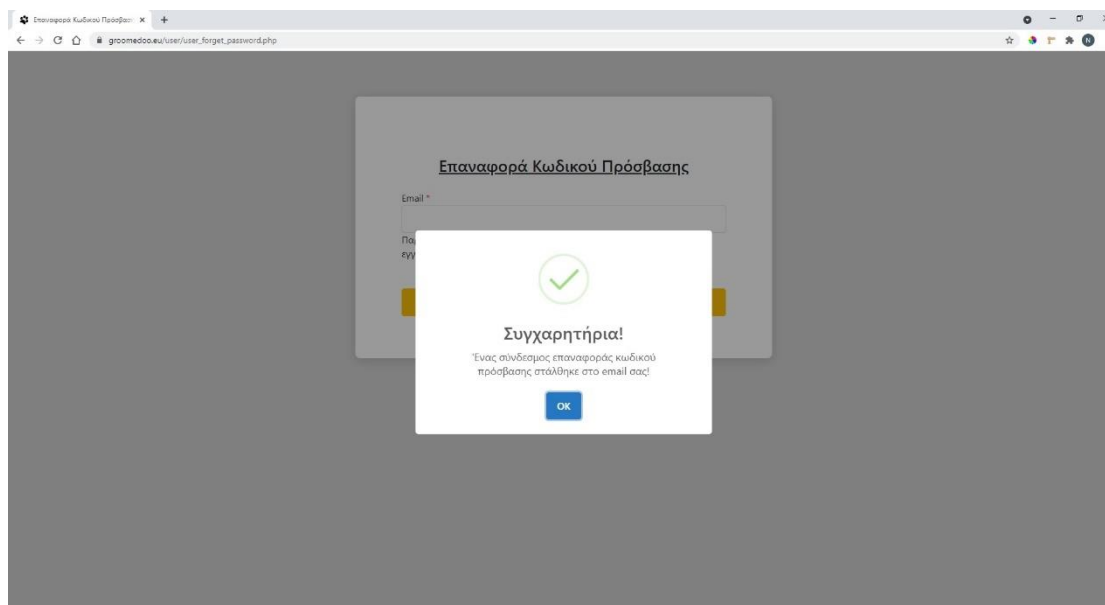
Επαναφορά Κωδικού Πρόσβασ ×

groomedoo.eu/user/user_forget_password.php

N

Επαναφορά Κωδικού Πρόσβασης

Email *

Πο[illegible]
εγ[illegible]

Συγχαρητήρια!

Ένας σύνδεσμος επαναφοράς κωδικού πρόσβασης στάλθηκε στο email σας!

OK